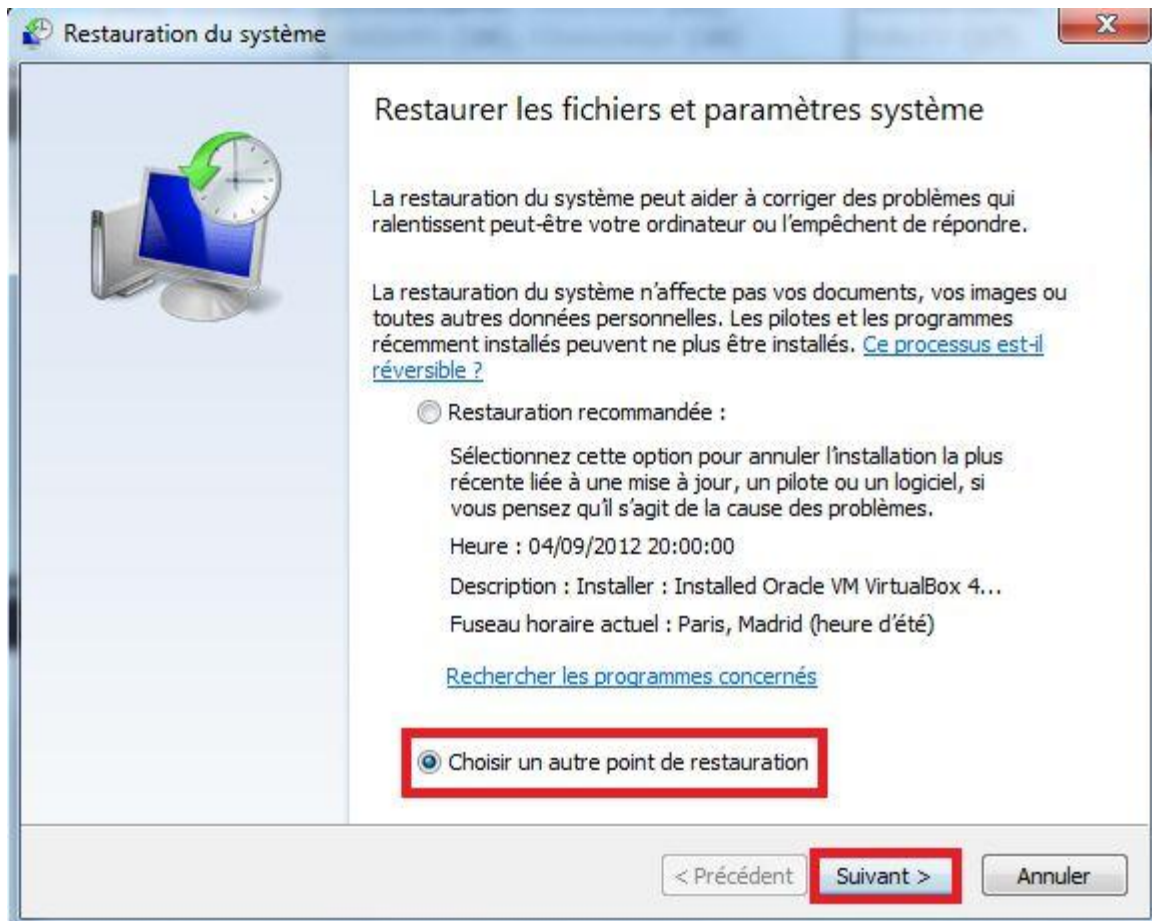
Restauration du système

Restaurer les fichiers et paramètres système

La restauration du système peut aider à corriger des problèmes qui ralentissent peut-être votre ordinateur ou l'empêchent de répondre.

La restauration du système n'affecte pas vos documents, vos images ou toutes autres données personnelles. Les pilotes et les programmes récemment installés peuvent ne plus être installés. Ce processus est-il réversible ?

Restauration recommandée :

Sélectionnez cette option pour annuler l'installation la plus récente liée à une mise à jour, un pilote ou un logiciel, si vous pensez qu'il s'agit de la cause des problèmes.

Heure : 04/09/2012 20:00:00

Description : Installer : Installed Oracle VM VirtualBox 4...

Fuseau horaire actuel : Paris, Madrid (heure d'été)

Rechercher les programmes concernés

Choisir un autre point de restauration

< Précédent Suivant > Annuler